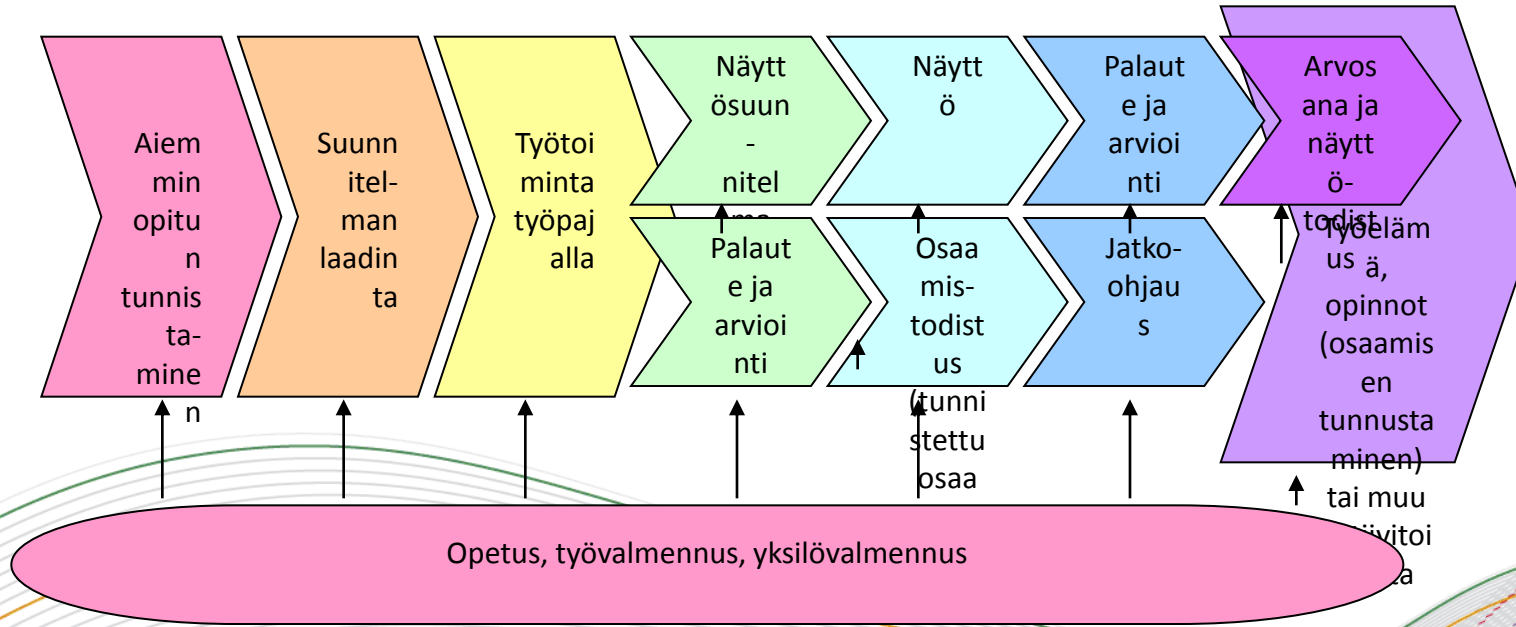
Aiemmin opitun tunnistaminen

Suunnitelman laadinta

Työtoiminta työpajalla

Näyttösuunnitelma

Palaute ja arviointi

Näyttö

Osaamistodistus (tunnistettu osaa

Palaute ja arviointi

Jatko-ohjaus

Arvosana ja näyttötodistus

Työelämä, opinnot (osaamisen tunnustaminen) tai muu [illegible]

Opetus, työvalmennus, yksilövalmennus